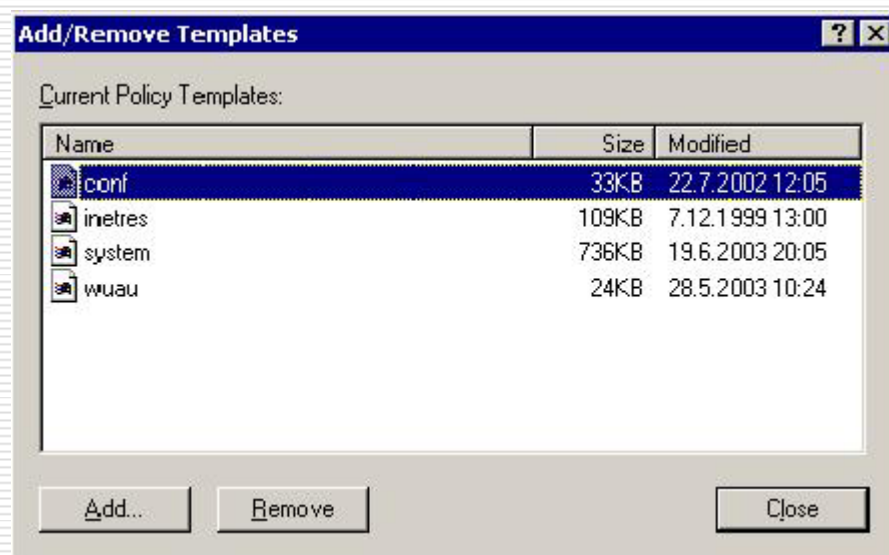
Add/Remove Templates

?

Current Policy Templates:

| Name | Size | Modified |
|---|---|---|
| conf | 33KB | 22.7.2002 12:05 |
| inetres | 109KB | 7.12.1999 13:00 |
| system | 736KB | 19.6.2003 20:05 |
| wuau | 24KB | 28.5.2003 10:24 |

Add...

Remove

Close